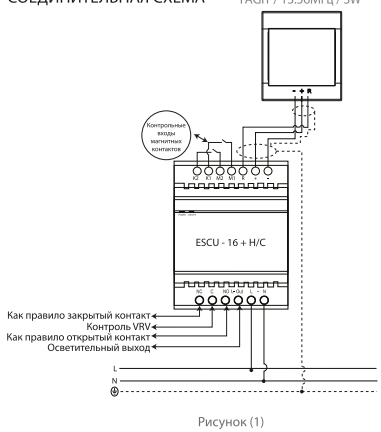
СОЕДИНИТЕЛЬНАЯ СХЕМА TAGH / 13.56МГц / 3W

- + R

Контрольные входы магнитных контактов

K2 K1 M2 M1 R + -

ESCU - 16 + H/C

NC C NO L-Out L N

Как правило закрытый контакт
Контроль VRV
Как правило открытый контакт
Осветительный выход

L
N

Рисунок (1)